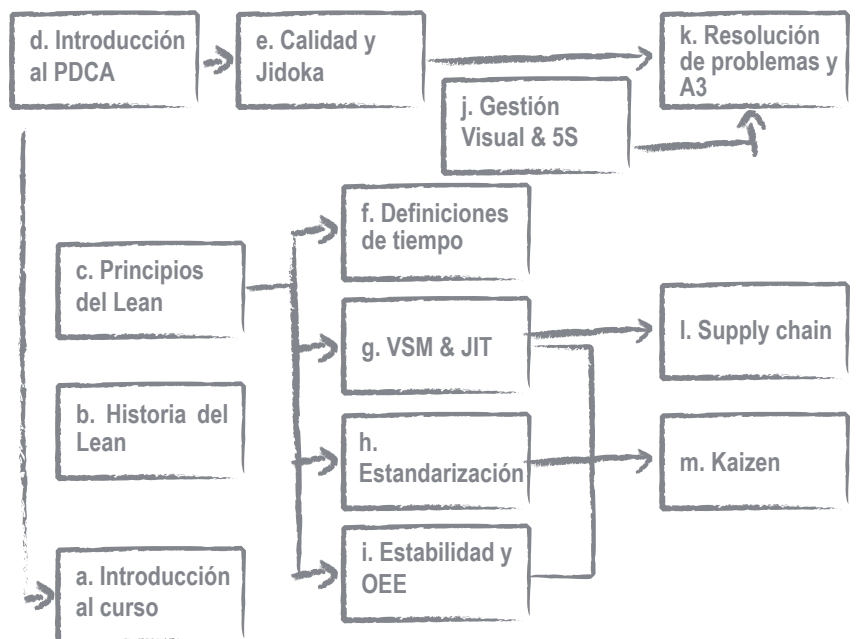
d. Introducción al PDCA

e. Calidad y Jidoka

k. Resolución de problemas y A3

j. Gestión Visual & 5S

f. Definiciones de tiempo

c. Principios del Lean

g. VSM & JIT

l. Supply chain

b. Historia del Lean

h. Estandarización

m. Kaizen

i. Estabilidad y OEE

a. Introducción al curso